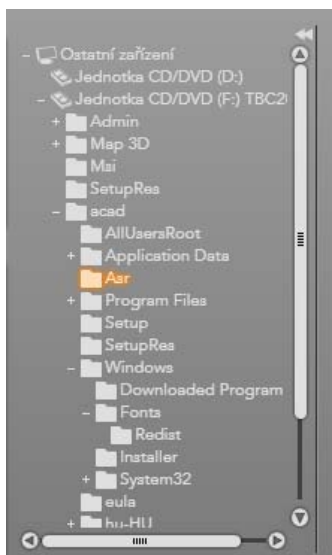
– Ostatní zařízení
Jednotka CD/DVD (D:)
– Jednotka CD/DVD (F:) TBC2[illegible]
+ Admin
+ Map 3D
Msi
SetupRes
– acad
AllUsersRoot
+ Application Data
Asr
+ Program Files
Setup
SetupRes
– Windows
Downloaded Program
– Fonts
Redist
Installer
+ System32
eula
+ hu-HU